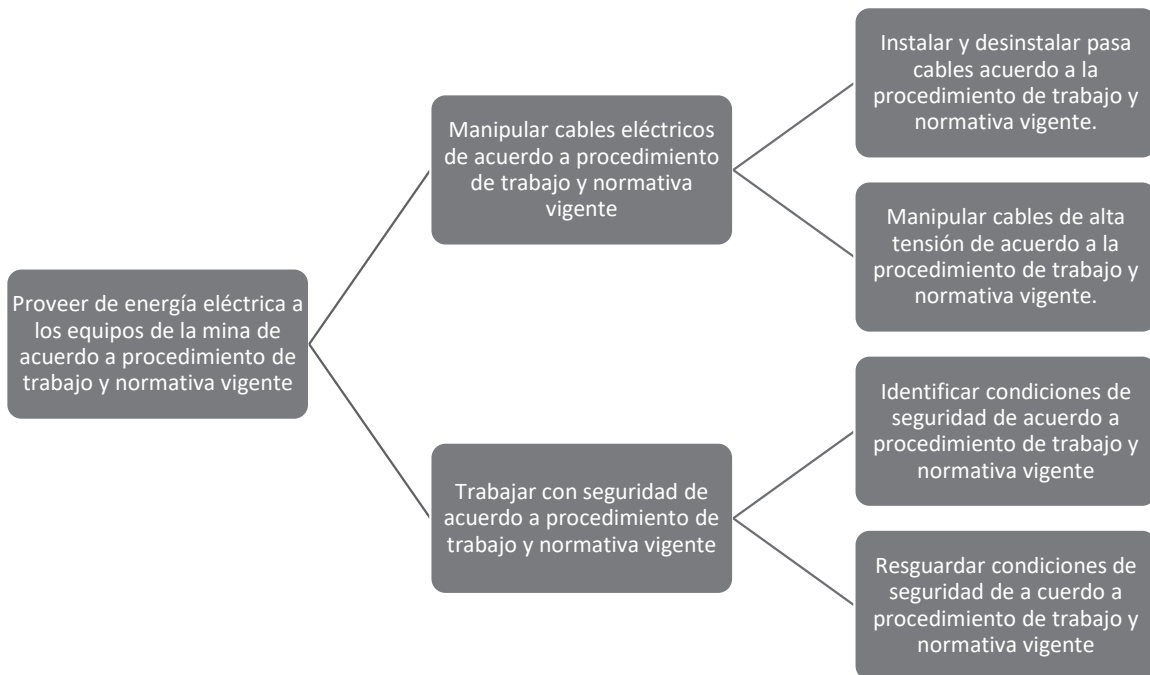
Proveer de energía eléctrica a los equipos de la mina de acuerdo a procedimiento de trabajo y normativa vigente

Manipular cables eléctricos de acuerdo a procedimiento de trabajo y normativa vigente

Instalar y desinstalar pasa cables acuerdo a la procedimiento de trabajo y normativa vigente.

Manipular cables de alta tensión de acuerdo a la procedimiento de trabajo y normativa vigente.

Trabajar con seguridad de acuerdo a procedimiento de trabajo y normativa vigente

Identificar condiciones de seguridad de acuerdo a procedimiento de trabajo y normativa vigente

Resguardar condiciones de seguridad de a cuerdo a procedimiento de trabajo y normativa vigente